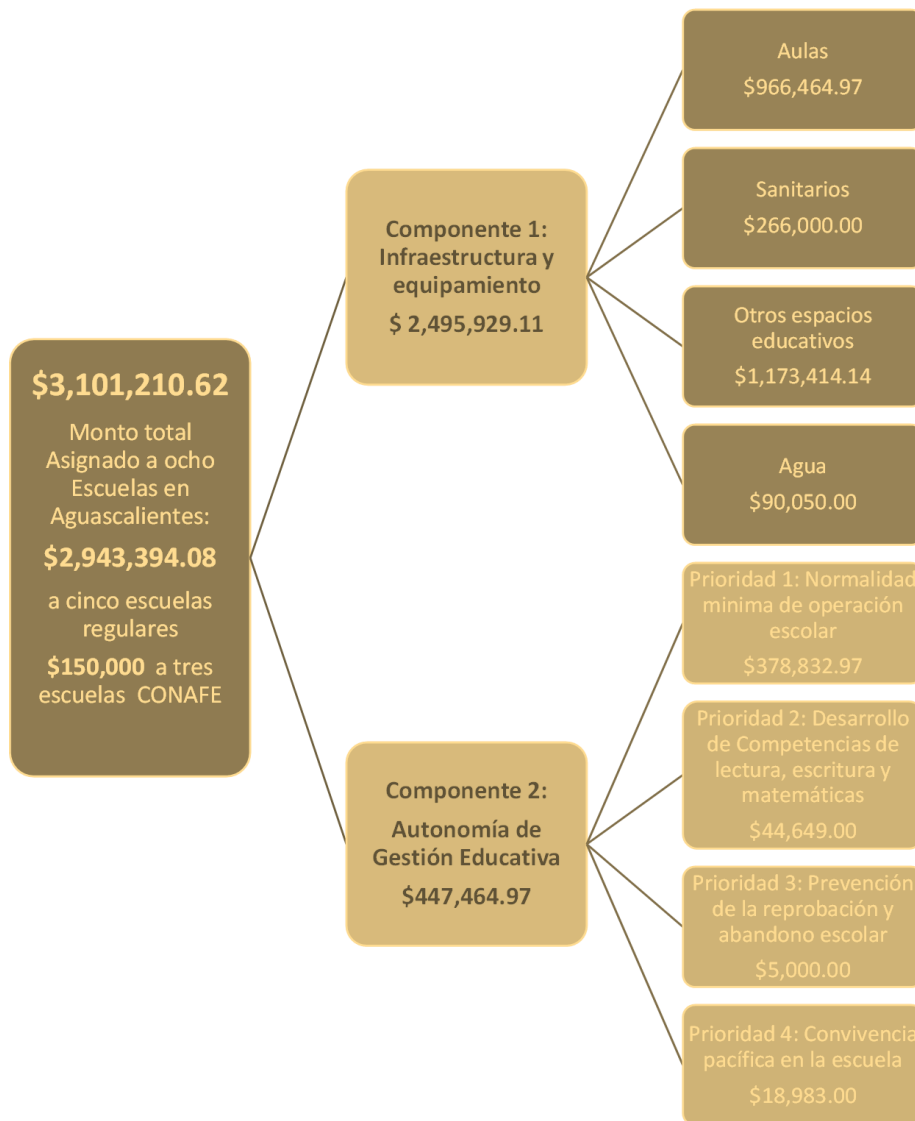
$3,101,210.62

Monto total Asignado a ocho Escuelas en Aguascalientes:

$2,943,394.08

a cinco escuelas regulares

$150,000 a tres escuelas CONAFE

Componente 1: Infraestructura y equipamiento

$ 2,495,929.11

Aulas
$966,464.97

Sanitarios
$266,000.00

Otros espacios educativos
$1,173,414.14

Agua
$90,050.00

Componente 2:
Autonomía de Gestión Educativa
$447,464.97

Prioridad 1: Normalidad minima de operación escolar
$378,832.97

Prioridad 2: Desarrollo de Competencias de lectura, escritura y matemáticas
$44,649.00

Prioridad 3: Prevención de la reprobación y abandono escolar
$5,000.00

Prioridad 4: Convivencia pacífica en la escuela
$18,983.00